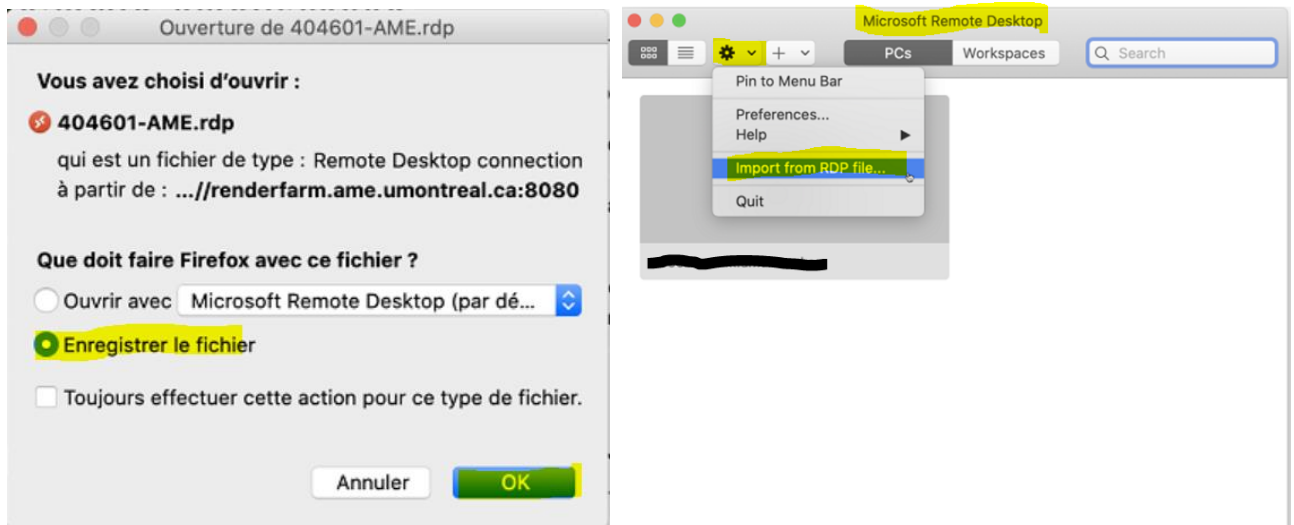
Ouverture de 404601-AME.rdp

Vous avez choisi d'ouvrir :

404601-AME.rdp

qui est un fichier de type : Remote Desktop connection
à partir de : ...//renderfarm.ame.umontreal.ca:8080

Que doit faire Firefox avec ce fichier ?

Ouvrir avec Microsoft Remote Desktop (par dé...

Enregistrer le fichier

Toujours effectuer cette action pour ce type de fichier.

Annuler OK

Microsoft Remote Desktop

PCs Workspaces Search

Pin to Menu Bar
Preferences...
Help
Import from RDP file...
Quit